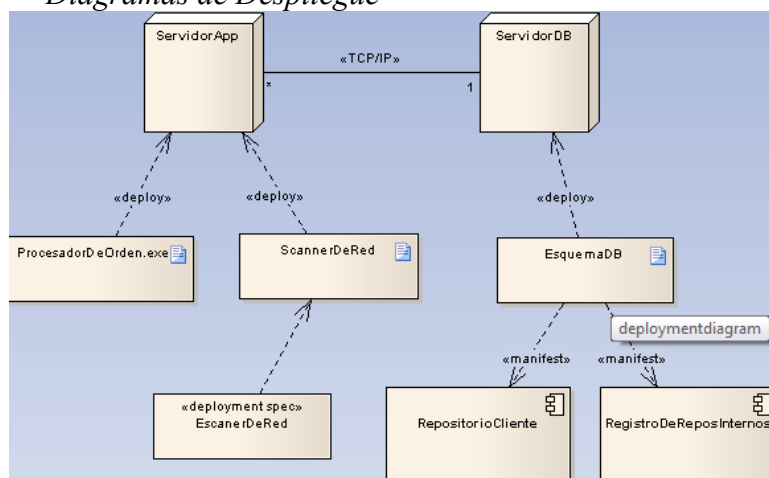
Diagramas de Despliegue

ServidorApp

«TCP/IP»

*

1

ServidorDB

«deploy»

«deploy»

«deploy»

ProcesadorDeOrden.exe

ScannerDeRed

EsquemaDB

deploymentdiagram

«manifest»

«manifest»

«deployment spec»
EscanerDeRed

RepositorioCliente

RegistroDeReposInternos